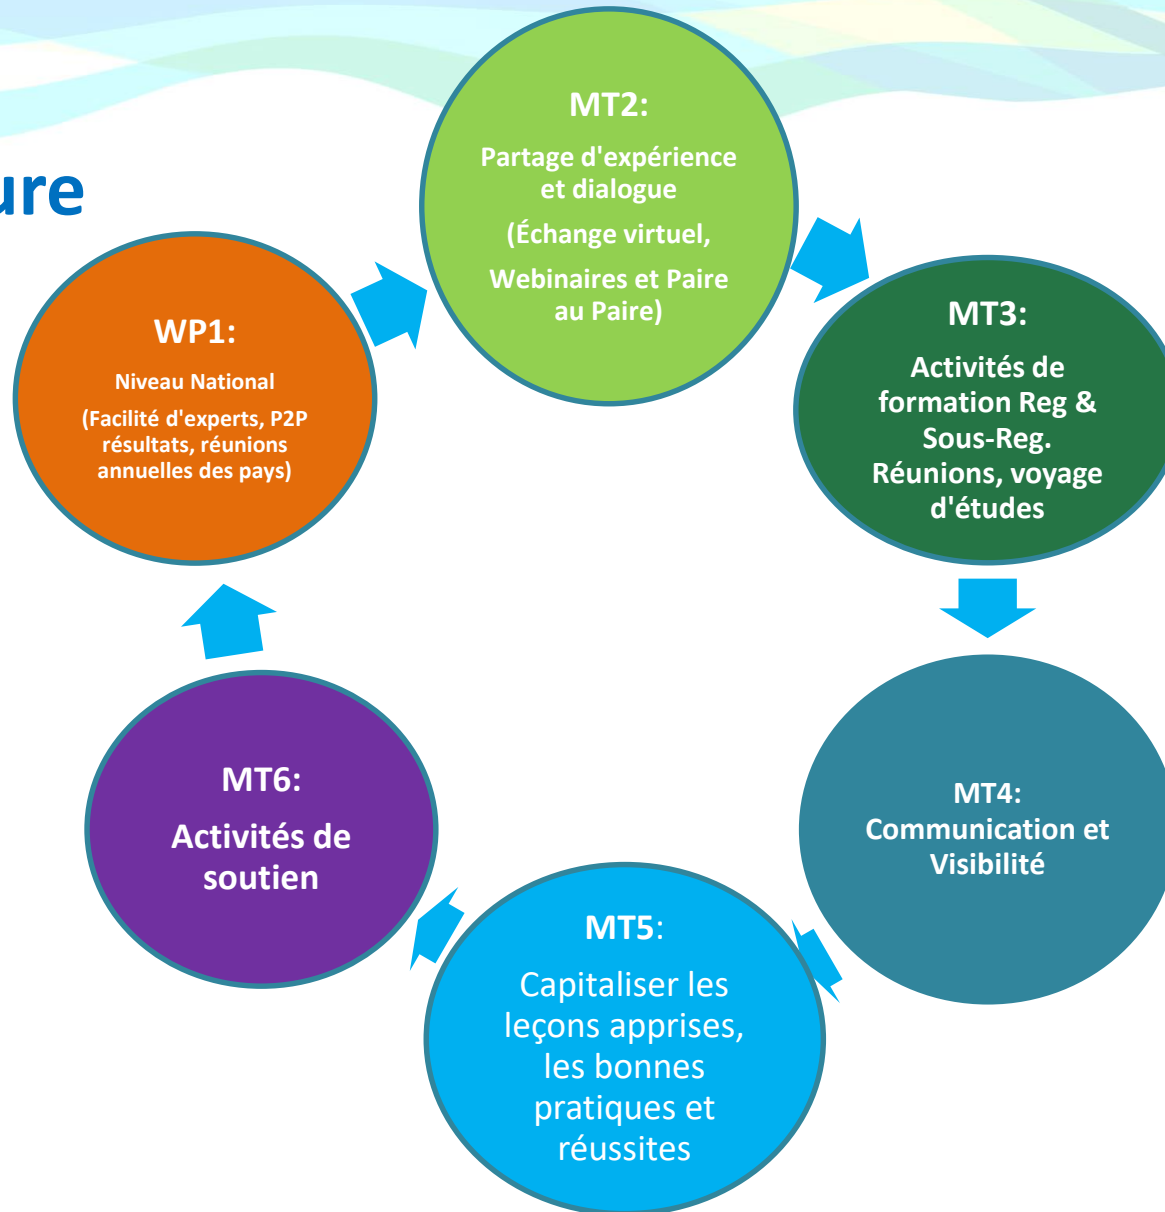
ure

MT2:

Partage d'expérience et dialogue

(Échange virtuel,

Webinaires et Paire au Paire)

MT3:

Activités de formation Reg & Sous-Reg. Réunions, voyage d'études

MT4:
Communication et Visibilité

MT5:

Capitaliser les leçons apprises, les bonnes pratiques et réussites

MT6:

Activités de soutien

WP1:

Niveau National

(Facilité d'experts, P2P résultats, réunions annuelles des pays)